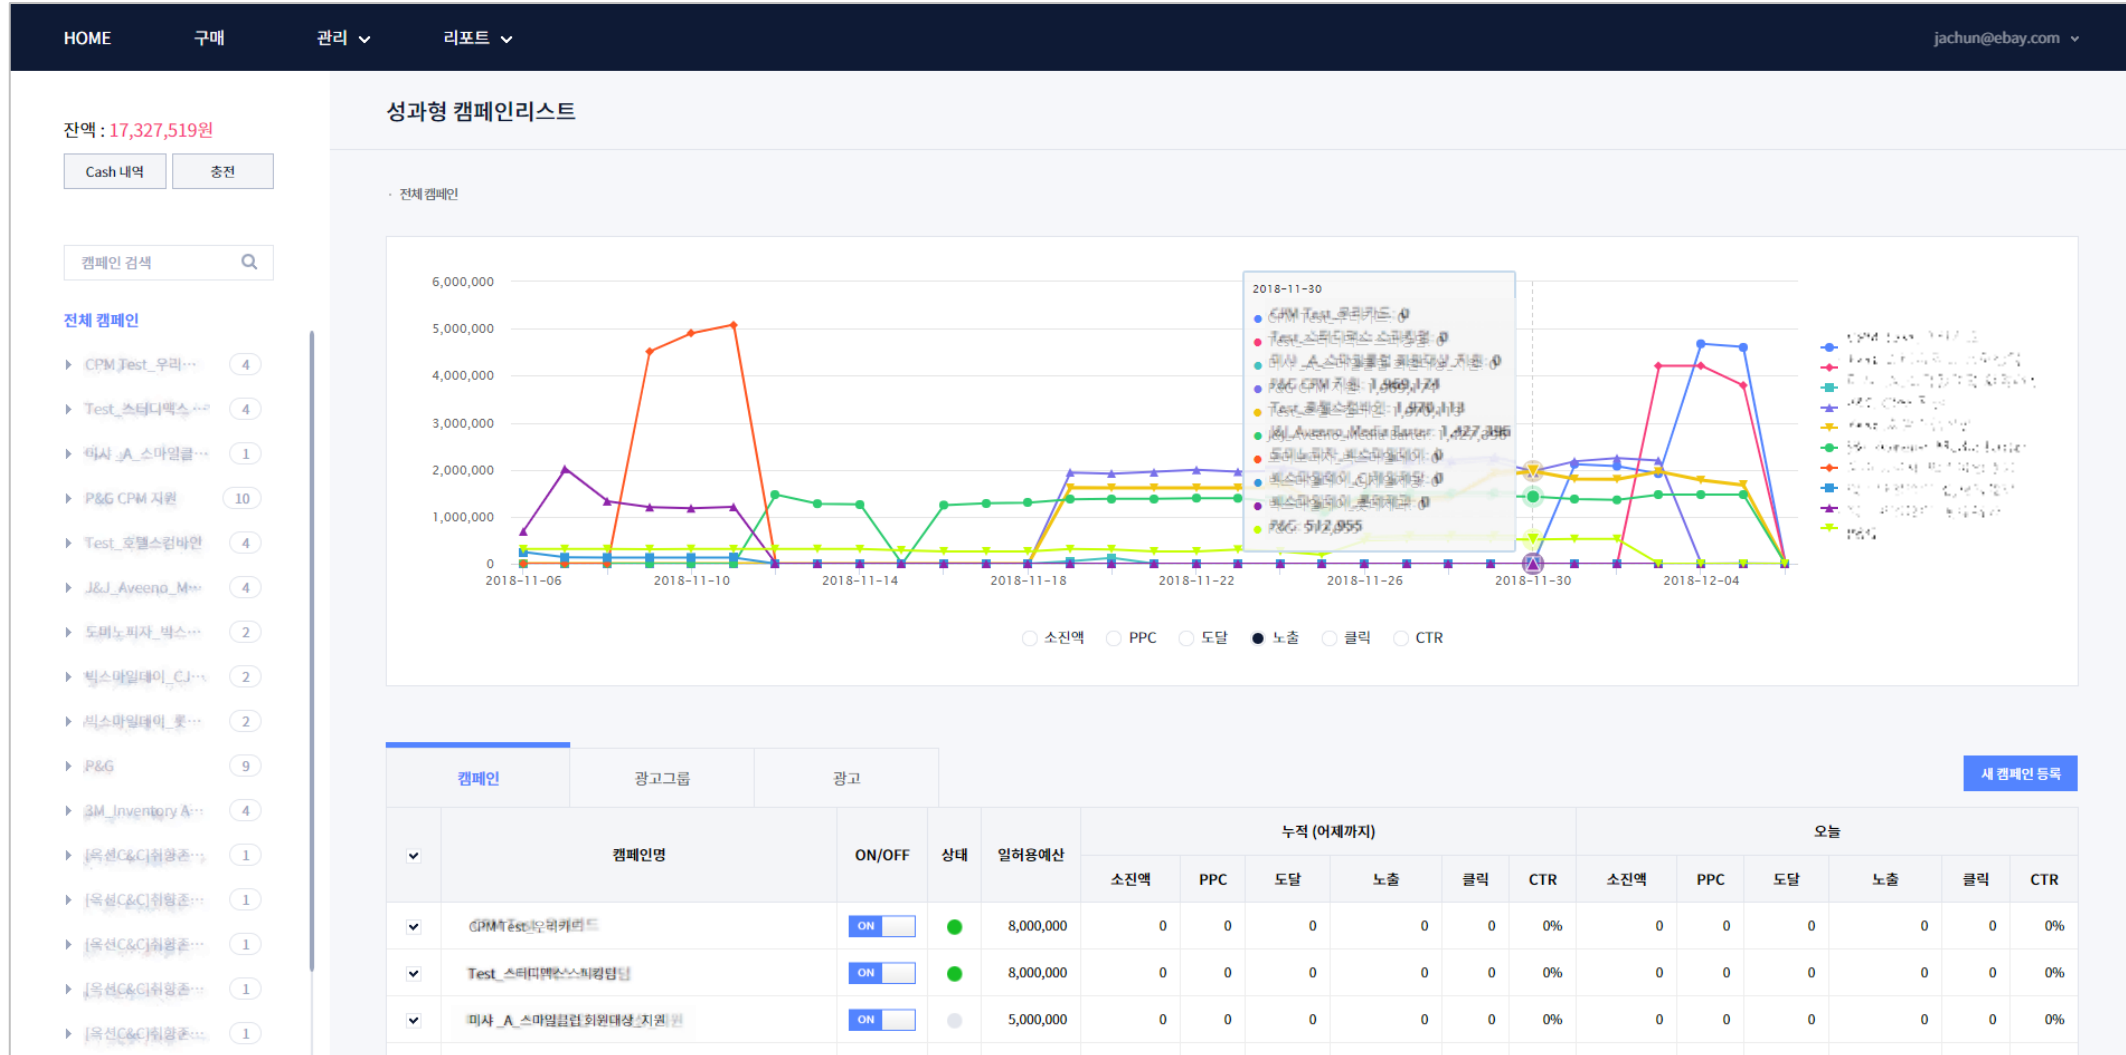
HOME 구매 관리 리포트 jachun@ebay.com

잔액 : 17,327,519원

Cash 내역 충전

캠페인 검색

전체 캠페인

CPM Test_우리··· 4
Test_스터디맥스··· 4
미샤_A_스마일클··· 1
P&G CPM 지원 10
Test_호텔스컴바인 4
J&J_Aveeno_M··· 4
도미노피자_빅스··· 2
빅스마일데이_CJ··· 2
빅스마일데이_롯··· 2
P&G 9
3M_Inventory A··· 4
[옥션C&C]취향존··· 1
[옥션C&C]취향존··· 1
[옥션C&C]취향존··· 1
[옥션C&C]취향존··· 1
[옥션C&C]취향존··· 1

성과형 캠페인리스트

· 전체 캠페인

6,000,000
5,000,000
4,000,000
3,000,000
2,000,000
1,000,000
0

2018-11-06 2018-11-10 2018-11-14 2018-11-18 2018-11-22 2018-11-26 2018-11-30 2018-12-04

2018-11-30
CPM Test_우리카드: 0
Test_스터디맥스 스피킹펌: 0
미샤_A_스마일클럽 회원대상_지원: 0
P&G CPM 지원: 1,969,174
Test_호텔스컴바인: 1,970,113
J&J_Aveeno_Media Barter: 1,427,396
도미노피자_빅스마일데이: 0
빅스마일데이_CJ제일제당: 0
빅스마일데이_롯데제과: 0
P&G: 512,955

소진액 PPC 도달 노출 클릭 CTR

캠페인 광고그룹 광고

새 캠페인 등록

| | 캠페인명 | ON/OFF | 상태 | 일허용예산 | 누적 (어제까지) 소진액 | PPC | 도달 | 노출 | 클릭 | CTR | 오늘 소진액 | PPC | 도달 | 노출 | 클릭 | CTR |
|---|---|---|---|---|---|---|---|---|---|---|---|---|---|---|---|---|
| ✓ | CPM Test_우리카드 | ON | | 8,000,000 | 0 | 0 | 0 | 0 | 0 | 0% | 0 | 0 | 0 | 0 | 0 | 0% |
| ✓ | Test_스터디맥스스피킹펌 | ON | | 8,000,000 | 0 | 0 | 0 | 0 | 0 | 0% | 0 | 0 | 0 | 0 | 0 | 0% |
| ✓ | 미샤_A_스마일클럽 회원대상_지원 | ON | | 5,000,000 | 0 | 0 | 0 | 0 | 0 | 0% | 0 | 0 | 0 | 0 | 0 | 0% |